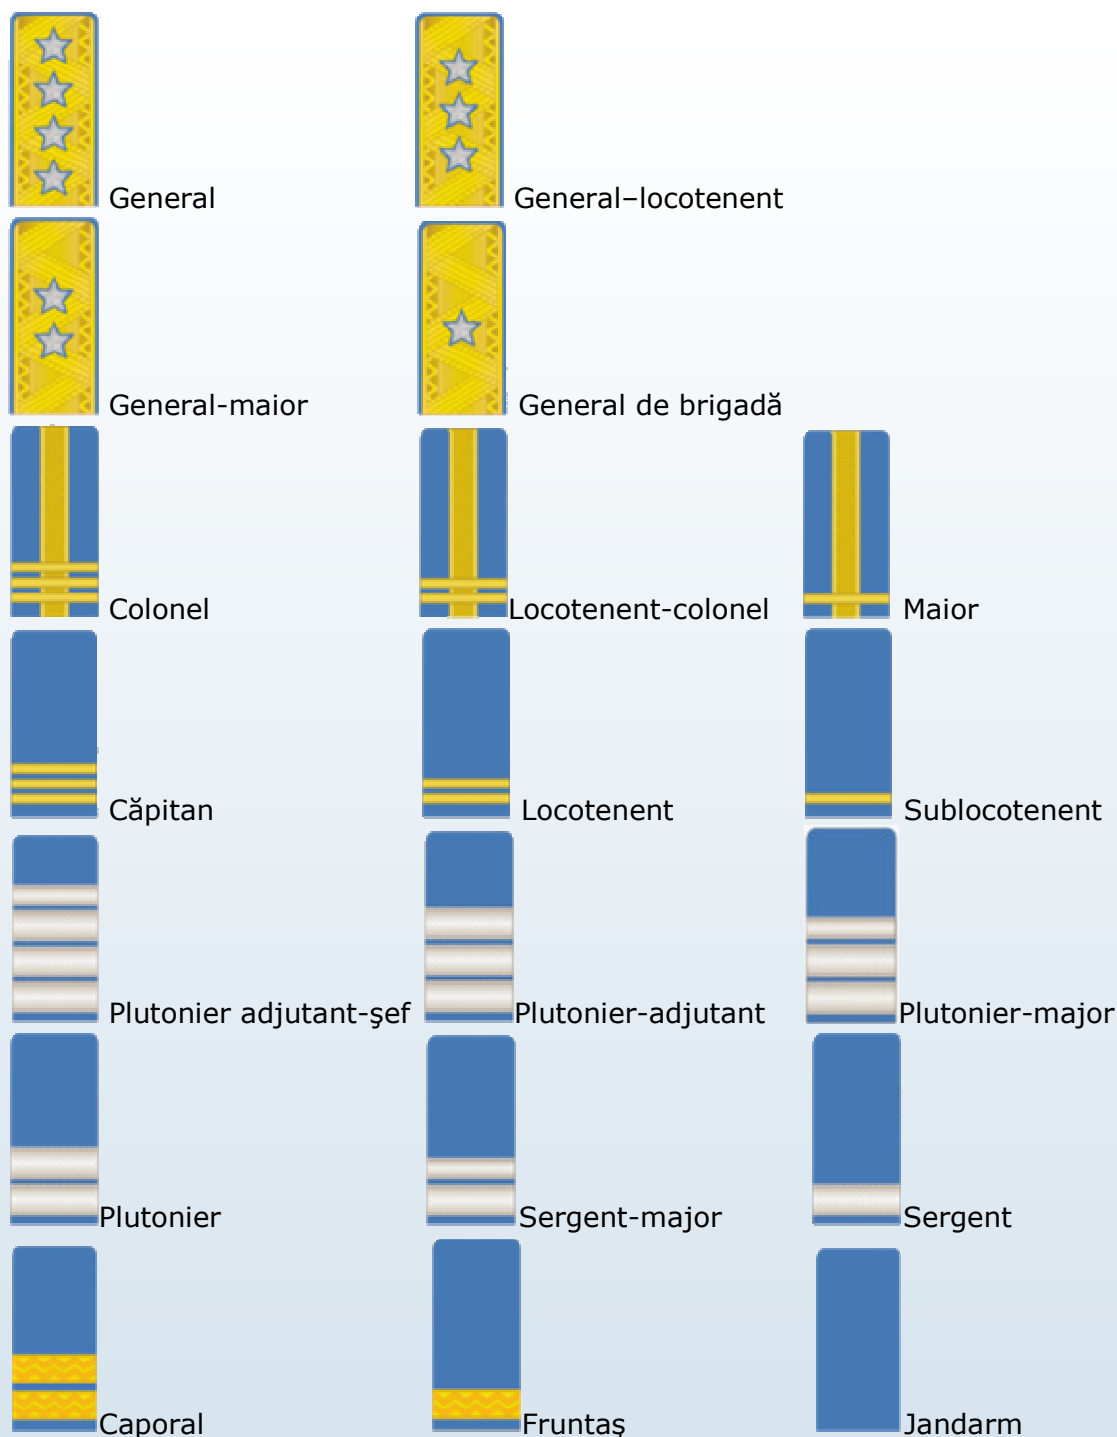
General
General–locotenent
General-maior
General de brigadă
Colonel
Locotenent-colonel
Maior
Căpitan
Locotenent
Sublocotenent
Plutonier adjutant-şef
Plutonier-adjutant
Plutonier-major
Plutonier
Sergent-major
Sergent
Caporal
Fruntaş
Jandarm